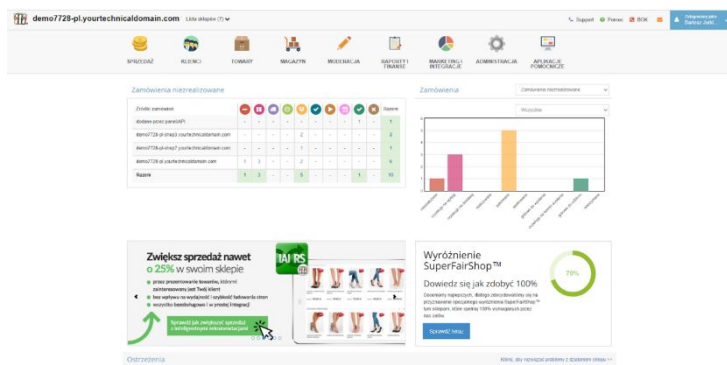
demo7728-pl.yourtechnicaldomain.com Lista sklepów (7)

Support Pomoc BOK

Zalogowany jako Dariusz Jedo

SPRZEDAŻ KLIENCI TOWARY MAGAZYN MODERACJA RAPORTY I FINANSE MARKETING I INTEGRACJE ADMINISTRACJA APLIKACJE POMOCNICZE

Zamówienia niezrealizowane

| Źródło zamówień | | | | | | | | | | | | Razem |
|---|---|---|---|---|---|---|---|---|---|---|---|---|
| dodane przez panel/API | - | - | - | - | - | - | - | - | - | 1 | - | 1 |
| demo7728-pl-shop3.yourtechnicaldomain.com | - | - | - | - | 2 | - | - | - | - | - | - | 2 |
| demo7728-pl-shop7.yourtechnicaldomain.com | - | - | - | - | 1 | - | - | - | - | - | - | 1 |
| demo7728-pl.yourtechnicaldomain.com | 1 | 3 | - | - | 2 | - | - | - | - | - | - | 6 |
| Razem | 1 | 3 | - | - | 5 | - | - | - | - | 1 | - | 10 |

Zamówienia

Zamówienia niezrealizowane

Wszystkie

Zwiększ sprzedaż nawet o 25% w swoim sklepie

IAI RS

przez prezentowanie towarów, którymi zainteresowany jest Twój klient

bez wpływu na wydajność i szybkość ładowania stron

wszystko bezobsługowo i w pełnej integracji

Sprawdź jak zwiększyć sprzedaż z inteligentnymi rekomendacjami

Wyróżnienie SuperFairShop™

Dowiedz się jak zdobyć 100%

79%

Sprawdź teraz

Ostrzeżenia

Kliknij, aby rozwinąć problemy z działaniem sklepu